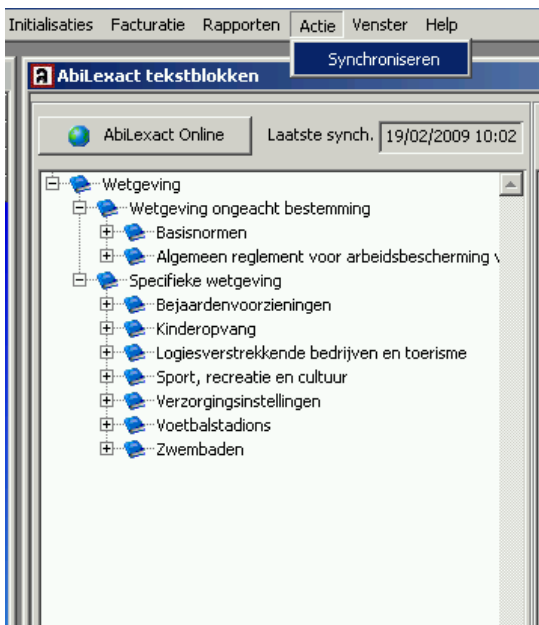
Initialisaties Facturatie Rapporten Actie Venster Help

Synchroniseren

AbiLexact tekstblokken

AbiLexact Online

Laatste synch. 19/02/2009 10:02

Wetgeving
Wetgeving ongeacht bestemming
Basisnormen
Algemeen reglement voor arbeidsbescherming v
Specifieke wetgeving
Bejaardenvoorzieningen
Kinderopvang
Logiesverstrekkende bedrijven en toerisme
Sport, recreatie en cultuur
Verzorgingsinstellingen
Voetbalstadions
Zwembaden